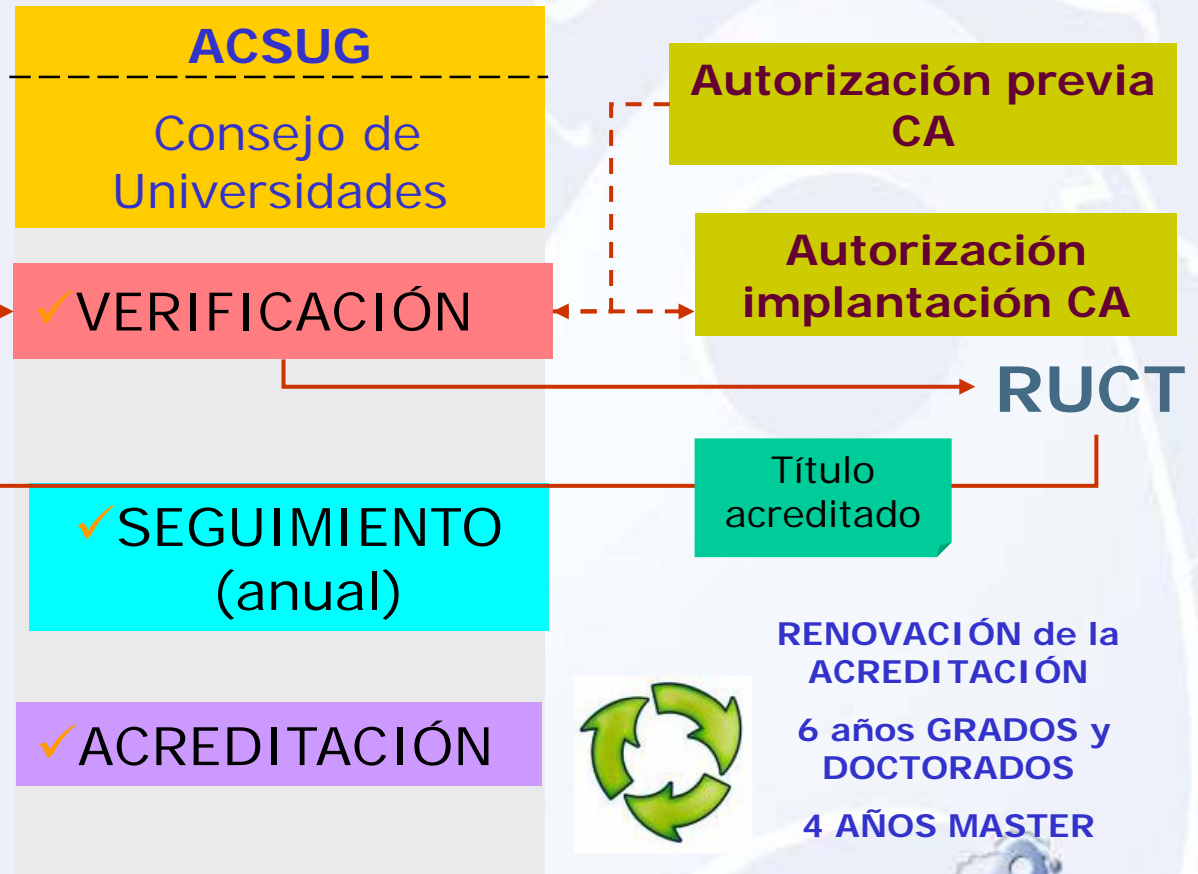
ACSUG

Consejo de Universidades

Autorización previa CA

Autorización implantación CA

✓VERIFICACIÓN

RUCT

Título acreditado

✓SEGUIMIENTO (anual)

RENOVACIÓN de la ACREDITACIÓN

6 años GRADOS y DOCTORADOS

4 AÑOS MASTER

✓ACREDITACIÓN